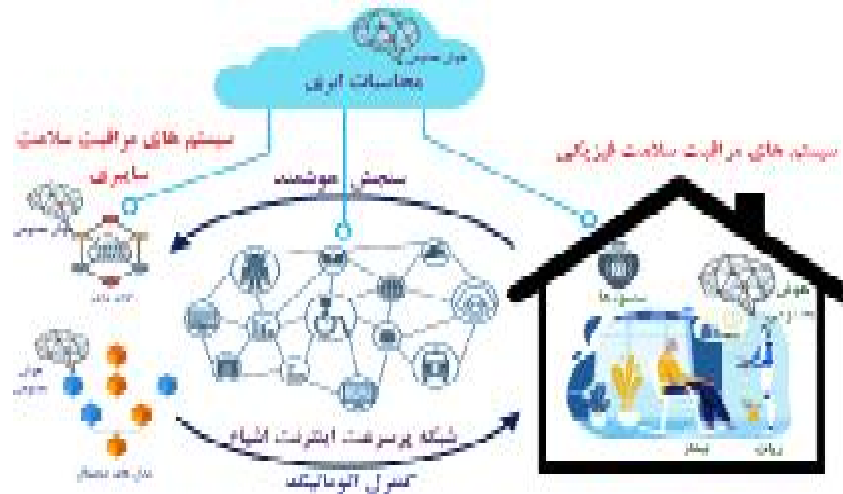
هوش مصنوعی
محاسبات ابری

سیستم های مراقبت سلامت سایبری

سیستم های مراقبت سلامت فیزیکی

سنجش هوشمند

هوش مصنوعی

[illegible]

هوش مصنوعی

مدل های محاسباتی

سنسور ها

هوش مصنوعی

بیمار

پرستار

شبکه پیشرفته اینترنت اشیاء

کنترل اتوماتیک